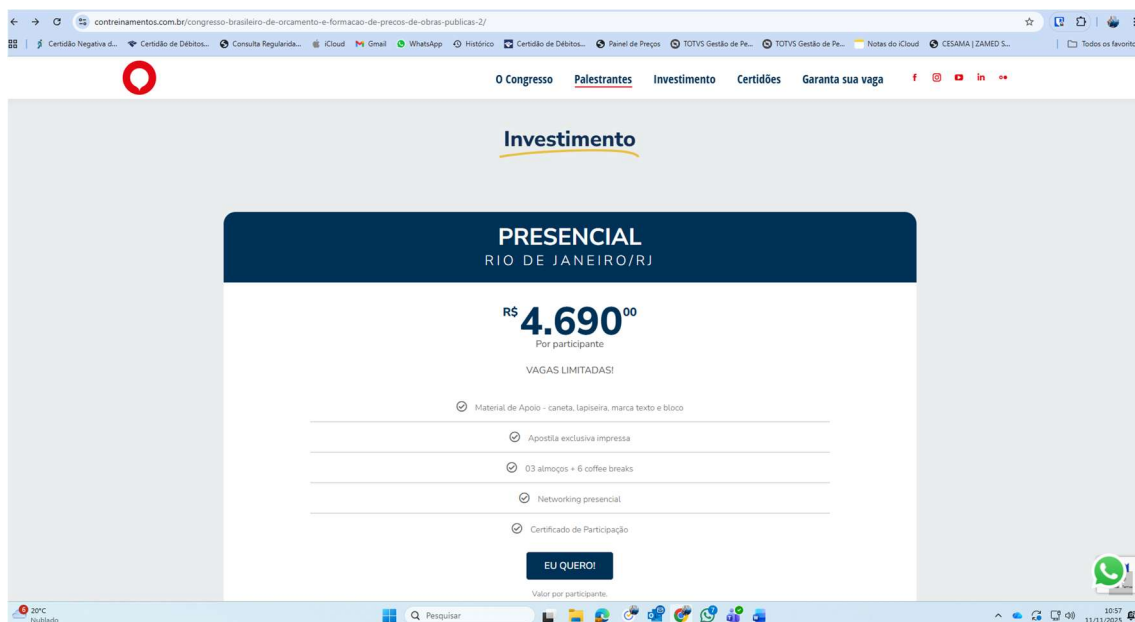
contreinamentos.com.br/congresso-brasileiro-de-orcamento-e-formacao-de-precos-de-obras-publicas-2/

Certidão Negativa d... Certidão de Débitos... Consulta Regularida... iCloud Gmail WhatsApp Histórico Certidão de Débitos... Painel de Preços TOTVS Gestão de Pe... TOTVS Gestão de Pe... Notas do iCloud CESAMA | ZAMED S... Todos os favorito

O Congresso Palestrantes Investimento Certidões Garanta sua vaga

Investimento

PRESENCIAL
RIO DE JANEIRO/RJ

R$ 4.690$^{00}$
Por participante

VAGAS LIMITADAS!

Material de Apoio - caneta, lapiseira, marca texto e bloco

Apostila exclusiva impressa

03 almoços + 6 coffee breaks

Networking presencial

Certificado de Participação

EU QUERO!

Valor por participante.

20°C
Nublado

Pesquisar

10:57
11/11/2025